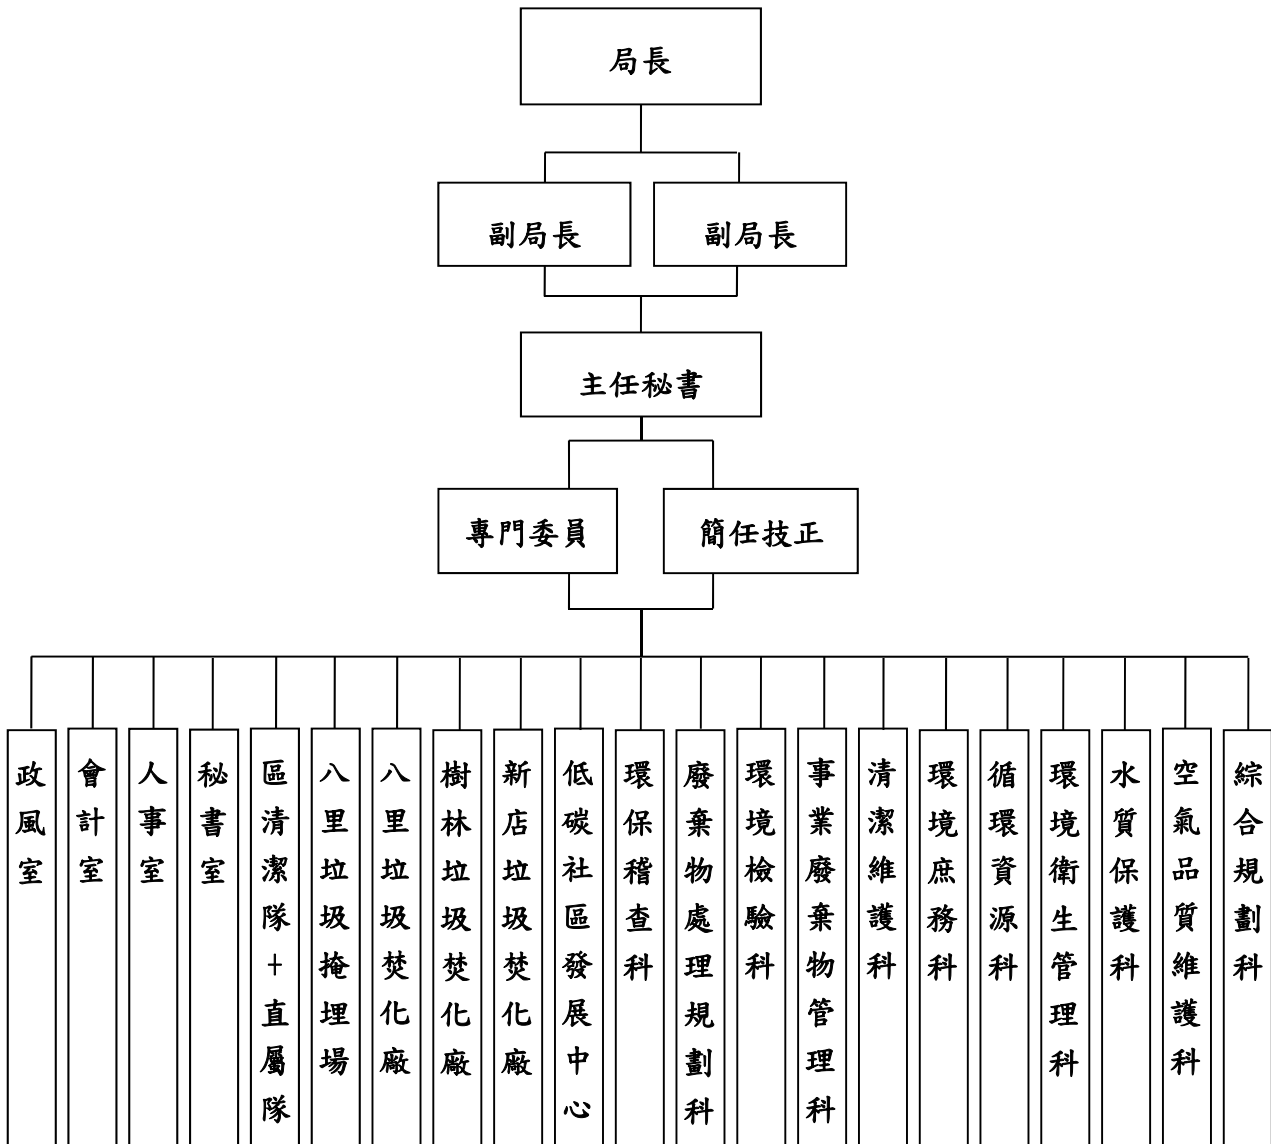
局長

副局長

副局長

主任秘書

專門委員

簡任技正

政風室

會計室

人事室

秘書室

區清潔隊+直屬隊

八里垃圾掩埋場

八里垃圾焚化廠

樹林垃圾焚化廠

新店垃圾焚化廠

低碳社區發展中心

環保稽查科

廢棄物處理規劃科

環境檢驗科

事業廢棄物管理科

清潔維護科

環境庶務科

循環資源科

環境衛生管理科

水質保護科

空氣品質維護科

綜合規劃科